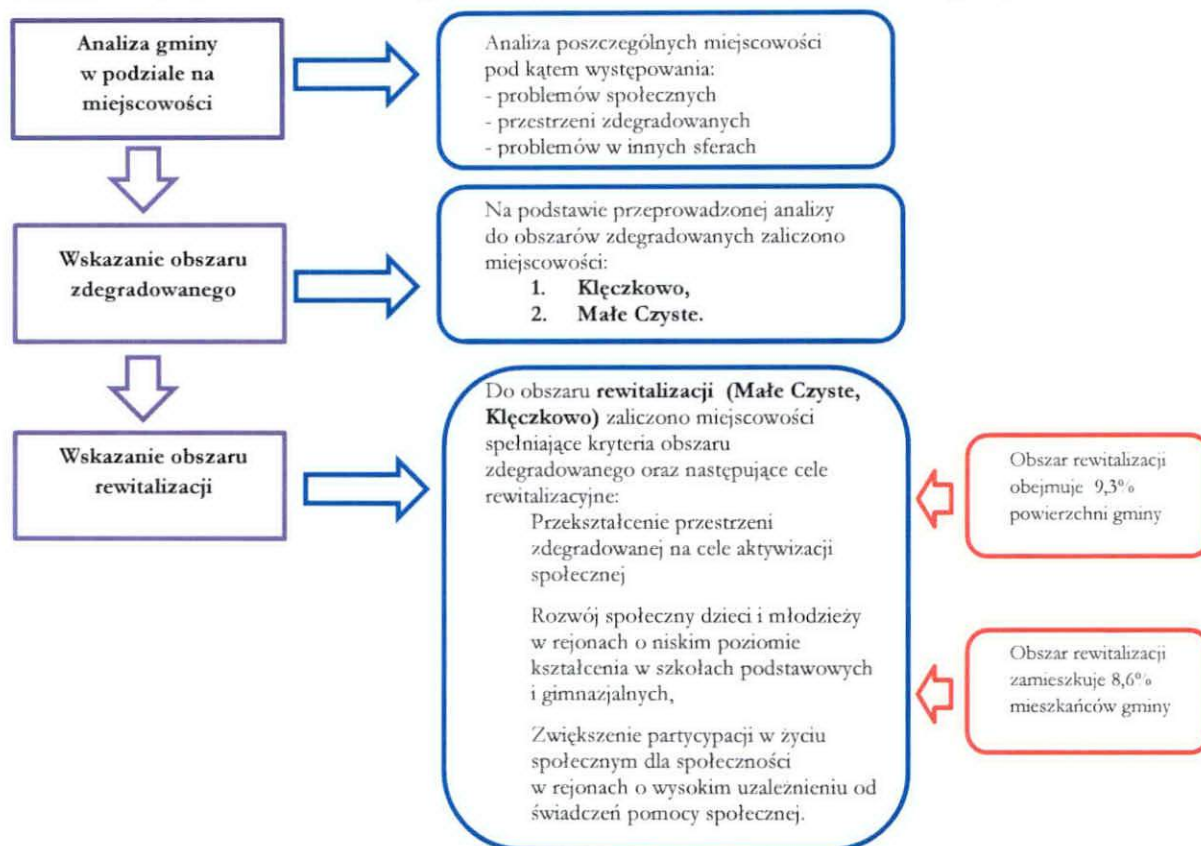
Analiza gminy w podziale na miejscowości

Analiza poszczególnych miejscowości pod kątem występowania:
- problemów społecznych
- przestrzeni zdegradowanych
- problemów w innych sferach

Wskazanie obszaru zdegradowanego

Na podstawie przeprowadzonej analizy do obszarów zdegradowanych zaliczono miejscowości:
1. Klęczkowo,
2. Małe Czyste.

Wskazanie obszaru rewitalizacji

Do obszaru rewitalizacji (Małe Czyste, Klęczkowo) zaliczono miejscowości spełniające kryteria obszaru zdegradowanego oraz następujące cele rewitalizacyjne:

Przekształcenie przestrzeni zdegradowanej na cele aktywizacji społecznej

Rozwój społeczny dzieci i młodzieży w rejonach o niskim poziomie kształcenia w szkołach podstawowych i gimnazjalnych,

Zwiększenie partycypacji w życiu społecznym dla społeczności w rejonach o wysokim uzależnieniu od świadczeń pomocy społecznej.

Obszar rewitalizacji obejmuje 9,3% powierzchni gminy

Obszar rewitalizacji zamieszkuje 8,6% mieszkańców gminy